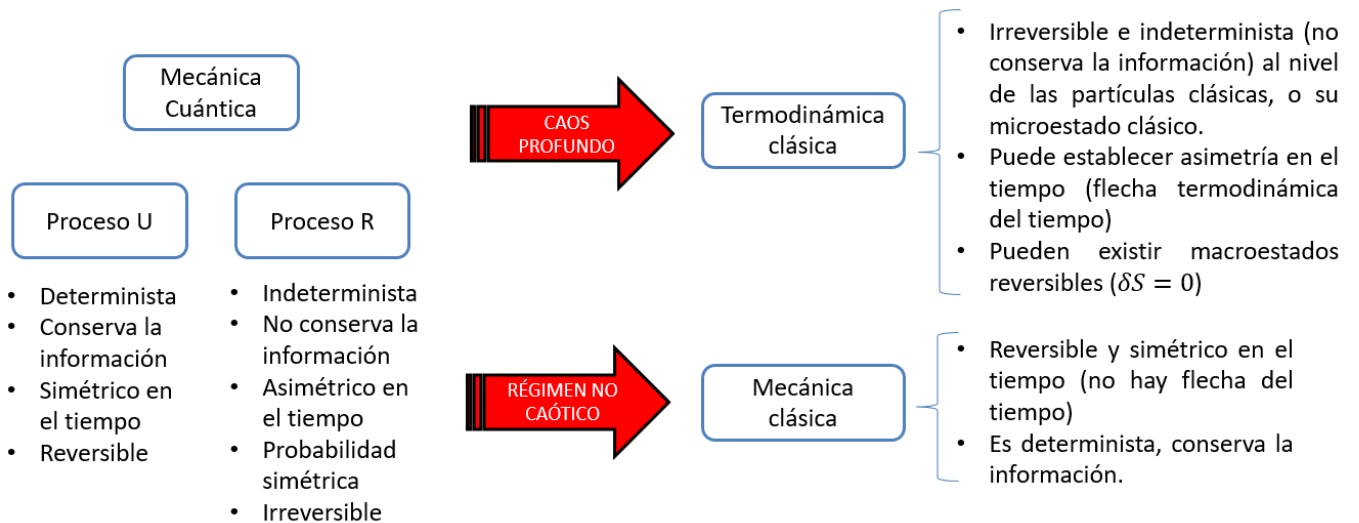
Mecánica Cuántica

Proceso U

- Determinista
- Conserva la información
- Simétrico en el tiempo
- Reversible

Proceso R

- Indeterminista
- No conserva la información
- Asimétrico en el tiempo
- Probabilidad simétrica
- Irreversible

CAOS PROFUNDO

Termodinámica clásica

- Irreversible e indeterminista (no conserva la información) al nivel de las partículas clásicas, o su microestado clásico.
- Puede establecer asimetría en el tiempo (flecha termodinámica del tiempo)
- Pueden existir macroestados reversibles ($\delta S = 0$)

RÉGIMEN NO CAÓTICO

Mecánica clásica

- Reversible y simétrico en el tiempo (no hay flecha del tiempo)
- Es determinista, conserva la información.